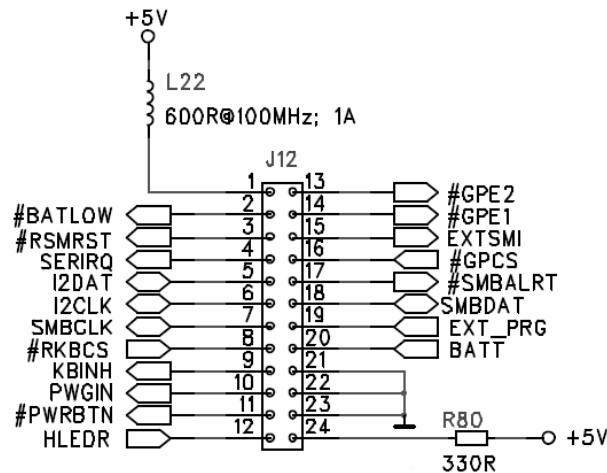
+5V

L22
600R@100MHz; 1A

J12

1 13 #GPE2
#BATLOW 2 14 #GPE1
#RSMRST 3 15 EXTSMI
SERIRQ 4 16 #GPCS
I2DAT 5 17 #SMBALRT
I2CLK 6 18 SMBDAT
SMBCLK 7 19 EXT_PRG
#RKBCS 8 20 BATT
KBINH 9 21
PWGIN 10 22
#PWRBTN 11 23
HLEDR 12 24

R80
330R
+5V